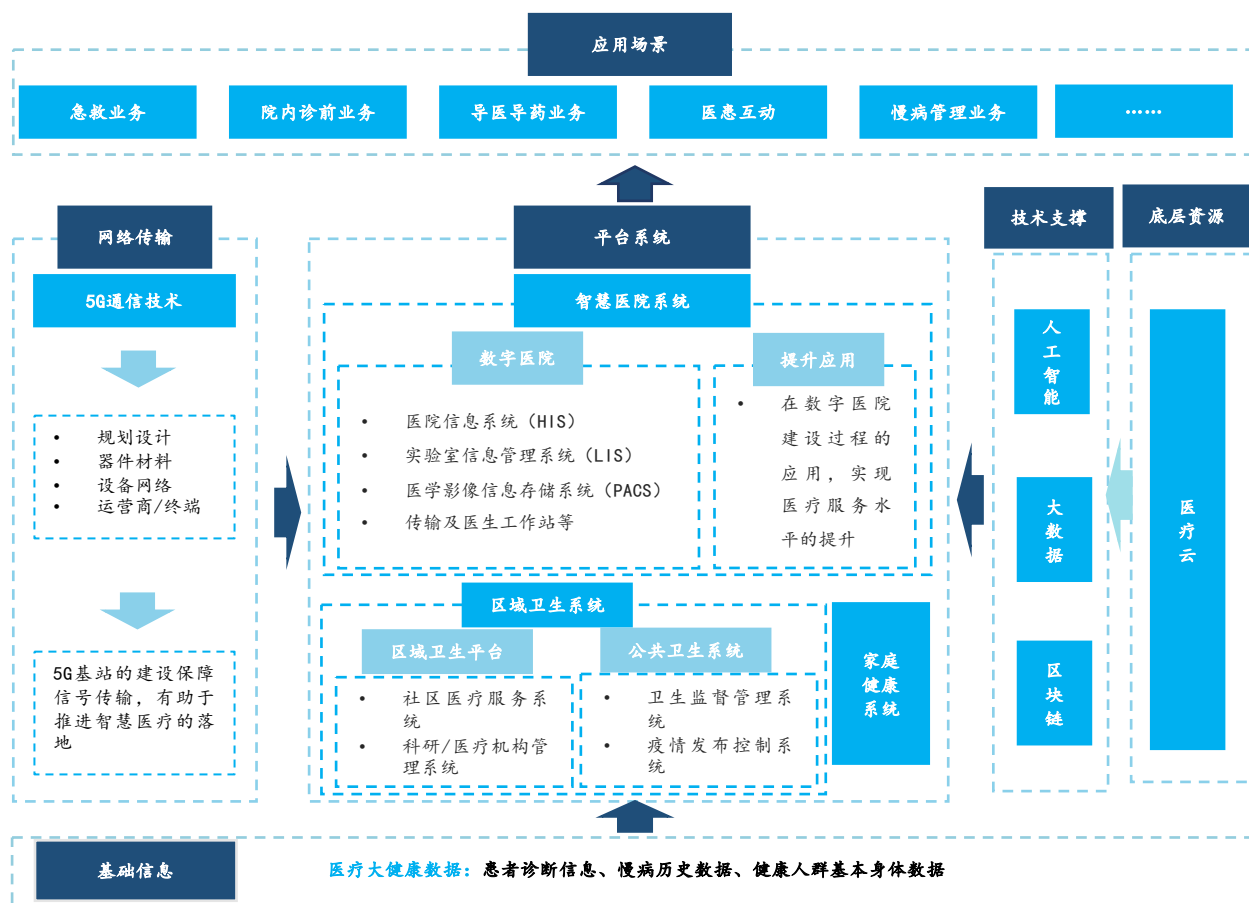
应用场景

急救业务

院内诊前业务

导医导药业务

医患互动

慢病管理业务

……

网络传输

5G通信技术

• 规划设计
• 器件材料
• 设备网络
• 运营商/终端

5G基站的建设保障信号传输，有助于推进智慧医疗的落地

平台系统

智慧医院系统

数字医院

• 医院信息系统（HIS）
• 实验室信息管理系统（LIS）
• 医学影像信息存储系统（PACS）
• 传输及医生工作站等

提升应用

• 在数字医院建设过程的应用，实现医疗服务水平的提升

区域卫生系统

区域卫生平台

• 社区医疗服务系统
• 科研/医疗机构管理系统

公共卫生系统

• 卫生监督管理系统
• 疫情发布控制系统

家庭健康系统

技术支撑

人工智能

大数据

区块链

底层资源

医疗云

基础信息

医疗大健康数据：患者诊断信息、慢病历史数据、健康人群基本身体数据